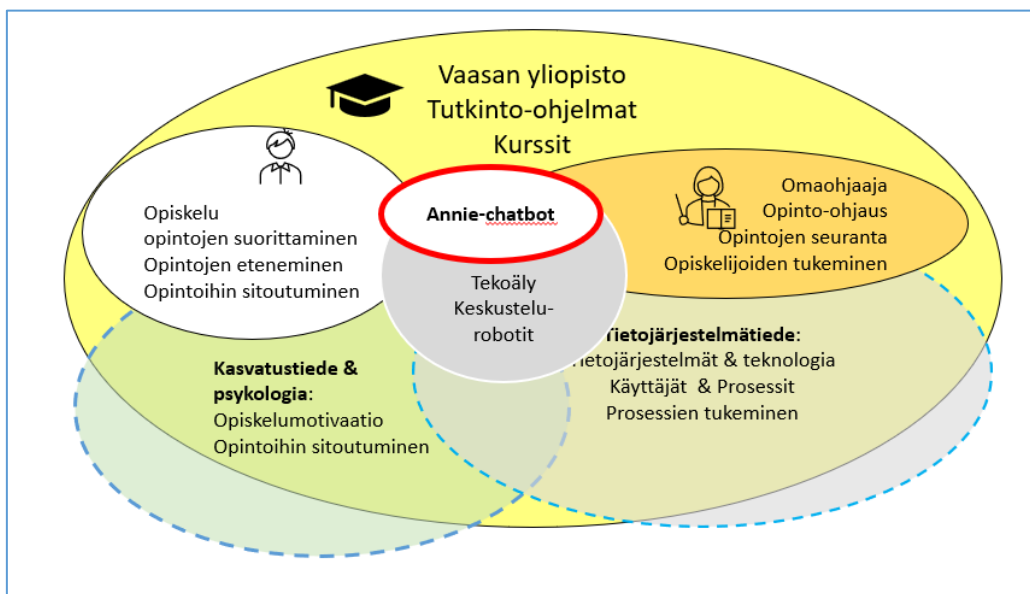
Vaasan yliopisto
Tutkinto-ohjelmat
Kurssit

Opiskelu
opintojen suorittaminen
Opintojen eteneminen
Opintoihin sitoutuminen

Annie-chatbot

Tekoäly
Keskustelu-robotit

Omaohjaaja
Opinto-ohjaus
Opintojen seuranta
Opiskelijoiden tukeminen

Kasvatustiede & psykologia:
Opiskelumotivaatio
Opintoihin sitoutuminen

Tietojärjestelmätiede:
Tietojärjestelmät & teknologia
Käyttäjät & Prosessit
Prosessien tukeminen